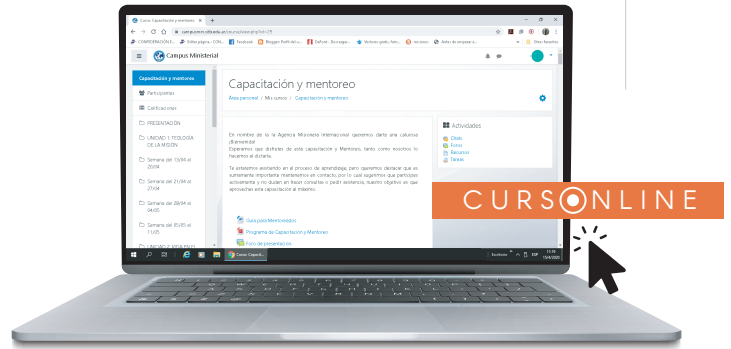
Curso: Capacitación y mentoreo

campus.ministerial.../course/view.php?id=29

Campus Ministerial

Capacitación y mentoreo

Participantes

Calificaciones

PRESENTACIÓN

UNIDAD 1: TEOLOGÍA DE LA MISIÓN

Semana del 13/04 al 20/04

Semana del 21/04 al 27/04

Semana del 28/04 al 04/05

Semana del 05/05 al 11/05

Capacitación y mentoreo

Área personal / Mis cursos / Capacitación y mentoreo

En nombre de la Agencia Misionera Internacional queremos darte una calurosa ¡Bienvenida!
Esperamos que disfrutes de esta capacitación y Mentoreo, tanto como nosotros lo hacemos al dictarla.

Te estaremos asistiendo en el proceso de aprendizaje, pero queremos destacar que es sumamente importante mantenernos en contacto, por lo cual sugerimos que participes activamente y no dudes en hacer consultas o pedir asistencia, nuestro objetivo es que aproveches esta capacitación al máximo.

Guía para Mentoreados

Programa de Capacitación y Mentoreo

Foro de presentación

Actividades

Chats

Foros

Recursos

Tareas

CURSONLINE

Escritorio

ESP

10:36

14/4/2020